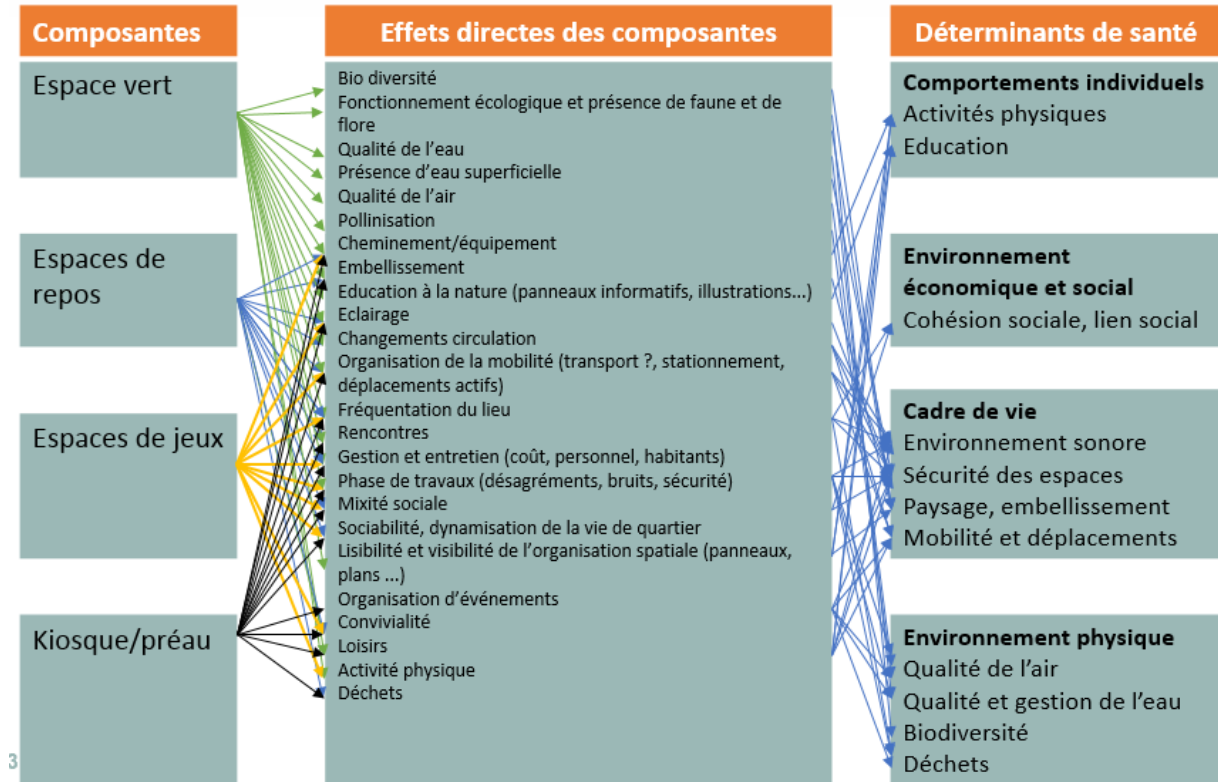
Composantes

Espace vert

Espaces de repos

Espaces de jeux

Kiosque/préau

Effets directes des composantes

Bio diversité
Fonctionnement écologique et présence de faune et de flore
Qualité de l'eau
Présence d'eau superficielle
Qualité de l'air
Pollinisation
Cheminement/équipement
Embellissement
Education à la nature (panneaux informatifs, illustrations…)
Eclairage
Changements circulation
Organisation de la mobilité (transport ?, stationnement, déplacements actifs)
Fréquentation du lieu
Rencontres
Gestion et entretien (coût, personnel, habitants)
Phase de travaux (désagréments, bruits, sécurité)
Mixité sociale
Sociabilité, dynamisation de la vie de quartier
Lisibilité et visibilité de l'organisation spatiale (panneaux, plans …)
Organisation d'événements
Convivialité
Loisirs
Activité physique
Déchets

Déterminants de santé

Comportements individuels
Activités physiques
Education

Environnement économique et social
Cohésion sociale, lien social

Cadre de vie
Environnement sonore
Sécurité des espaces
Paysage, embellissement
Mobilité et déplacements

Environnement physique
Qualité de l'air
Qualité et gestion de l'eau
Biodiversité
Déchets

3